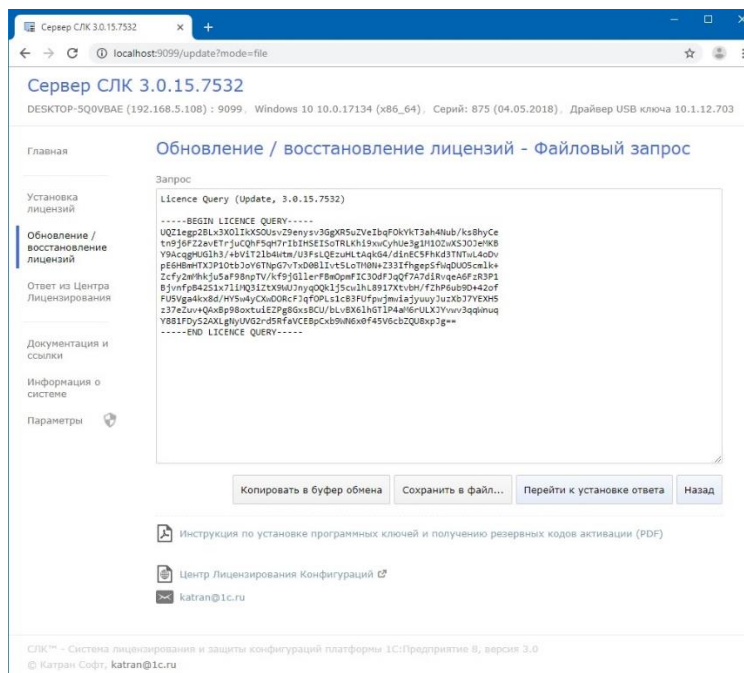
Сервер СЛК 3.0.15.7532 ×
localhost:9099/update?mode=file

Сервер СЛК 3.0.15.7532

DESKTOP-5Q0VBAE (192.168.5.108) : 9099, Windows 10 10.0.17134 (x86_64), Серий: 875 (04.05.2018), Драйвер USB ключа 10.1.12.703

Главная

Установка лицензий

Обновление / восстановление лицензий

Ответ из Центра Лицензирования

Документация и ссылки

Информация о системе

Параметры

Обновление / восстановление лицензий - Файловый запрос

Запрос

Licence Query (Update, 3.0.15.7532)

-----BEGIN LICENCE QUERY-----
UQZ1egp2BLx3XOlIkXSOUsvZ9enysv3GgXR5uZVeIbqFOkYkT3ah4Nub/ks8hyCe
tn9j6FZ2evETrjuCQhF5qH7rIbIHSEISoTRLKhi9xwCyhUe3g1M1OZwXSJOJeMKB
Y9AcqgHUGlh3/+bViT2lb4Wtm/U3FsLQEzuHLtAqkG4/dinEC5FhKd3TNTwL4oDv
pE6HBmHTXJP1ObJoY6TNpG7vTxD08lIvt5LoTM0N+Z33IfhgepSfWqDUO5cmlk+
Zcfy2mMhkju5af98npTV/kf9jGllerFBmOpmFIC3OdFJqQf7A7diRvqeA6FzR3P1
BjvnfpB4251x7liMQ3iZtX9WUJnyqOQkl5culhL8917XtvbH/fZhP6ub9D+42of
FU5Vga4kx8d/HY5w4yCXwDORcFJqfOPLs1cB3FUfpwjmwiajyuuyJuzXbJ7YEXH5
z37eZuv+QAxBp98oxtuiEZPg8GxsBCU/bLvBX6lhGTlP4aM6rULXJYvwv3qqWnuq
Y881FDyS2AXLgNyUVG2rd5RfaVCEBpCxb9WN6x0f45V6cbZQU8xpJg==
-----END LICENCE QUERY-----

Копировать в буфер обмена | Сохранить в файл... | Перейти к установке ответа | Назад

Инструкция по установке программных ключей и получению резервных кодов активации (PDF)

Центр Лицензирования Конфигураций

katran@1c.ru

СЛК™ - Система лицензирования и защиты конфигураций платформы 1С:Предприятие 8, версия 3.0
© Катран Софт, katran@1c.ru